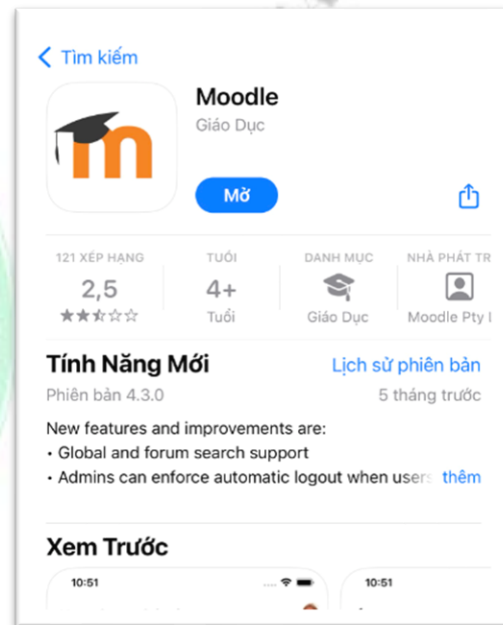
< Tìm kiếm

Moodle
Giáo Dục

Mở

121 XẾP HẠNG
2,5
★★☆☆☆

TUỔI
4+
Tuổi

DANH MỤC
Giáo Dục

NHÀ PHÁT TR
Moodle Pty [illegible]

Tính Năng Mới
Lịch sử phiên bản
Phiên bản 4.3.0
5 tháng trước

New features and improvements are:
• Global and forum search support
• Admins can enforce automatic logout when users thêm

Xem Trước

10:51

10:51